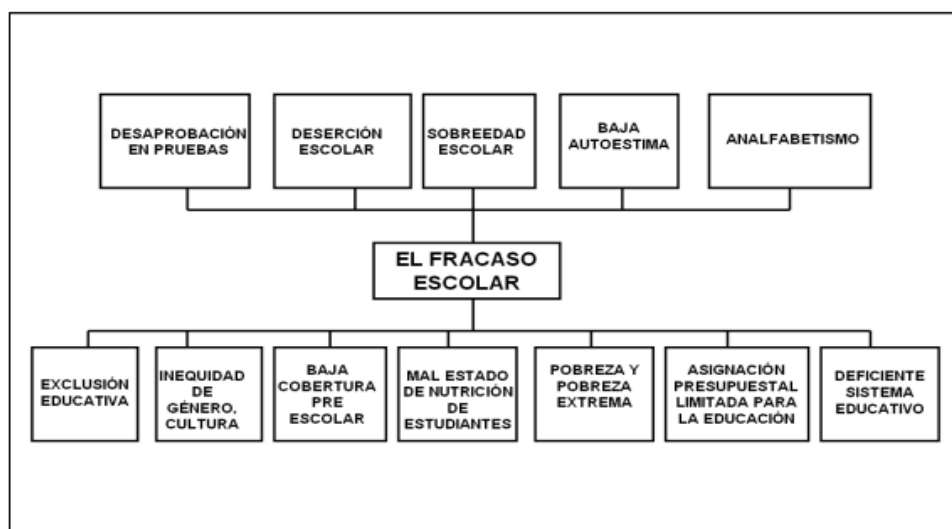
DESAPROBACIÓN EN PRUEBAS

DESERCIÓN ESCOLAR

SOBREEDAD ESCOLAR

BAJA AUTOESTIMA

ANALFABETISMO

EL FRACASO ESCOLAR

EXCLUSIÓN EDUCATIVA

INEQUIDAD DE GÉNERO, CULTURA

BAJA COBERTURA PRE ESCOLAR

MAL ESTADO DE NUTRICIÓN DE ESTUDIANTES

POBREZA Y POBREZA EXTREMA

ASIGNACIÓN PRESUPUESTAL LIMITADA PARA LA EDUCACIÓN

DEFICIENTE SISTEMA EDUCATIVO